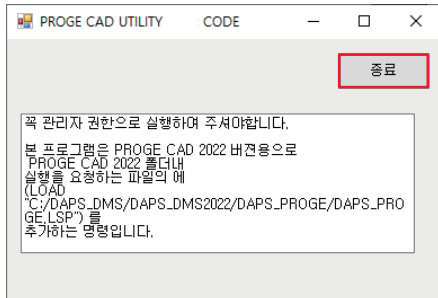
PROGE CAD UTILITY CODE

종료

꼭 관리자 권한으로 실행하여 주셔야합니다.

본 프로그램은 PROGE CAD 2022 버전용으로
PROGE CAD 2022 폴더내
실행을 요청하는 파일의 에
(LOAD "C:/DAPS_DMS/DAPS_DMS2022/DAPS_PROGE/DAPS_PROGE.LSP") 를
추가하는 명령입니다.